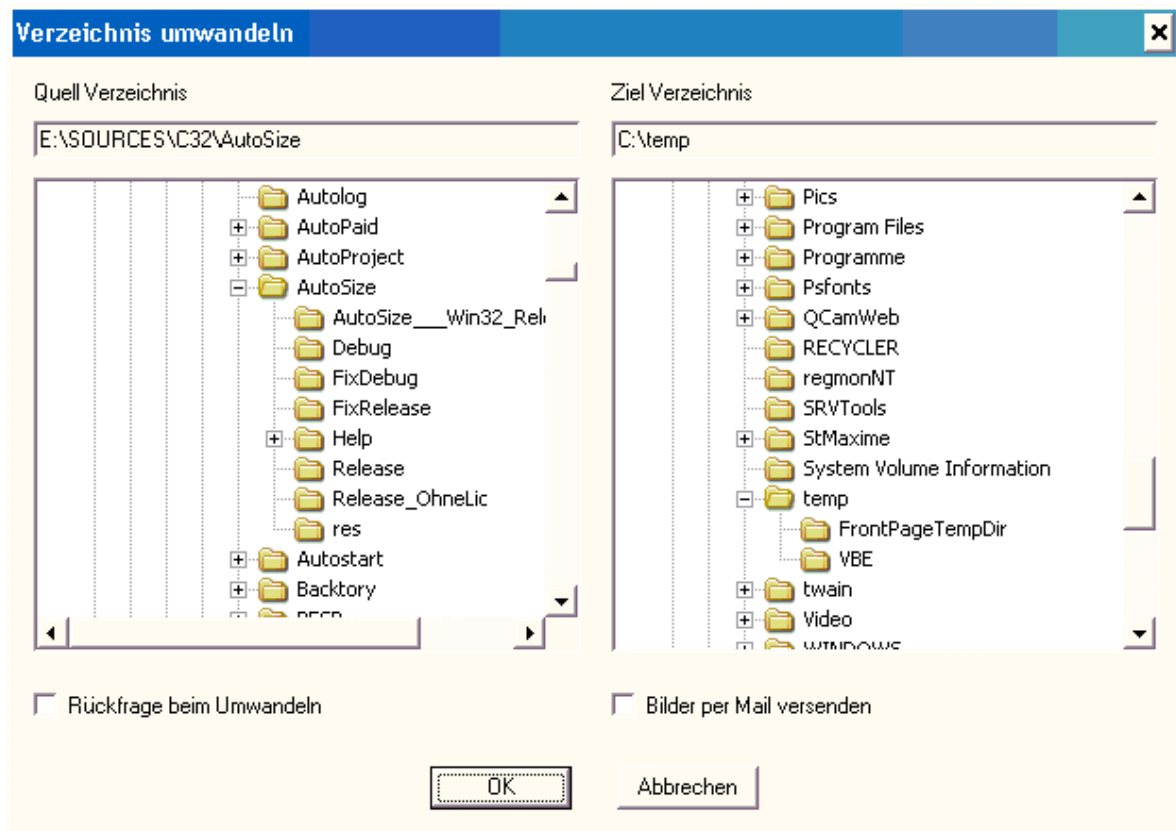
Verzeichnis umwandeln

Quell Verzeichnis

E:\SOURCES\C32\AutoSize

Autolog
AutoPaid
AutoProject
AutoSize
AutoSize___Win32_Rel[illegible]
Debug
FixDebug
FixRelease
Help
Release
Release_OhneLic
res
Autostart
Backtory
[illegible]

Ziel Verzeichnis

C:\temp

Pics
Program Files
Programme
Psfonts
QCamWeb
RECYCLER
regmonNT
SRVTools
StMaxime
System Volume Information
temp
FrontPageTempDir
VBE
twain
Video
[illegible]

Rückfrage beim Umwandeln

Bilder per Mail versenden

OK

Abbrechen